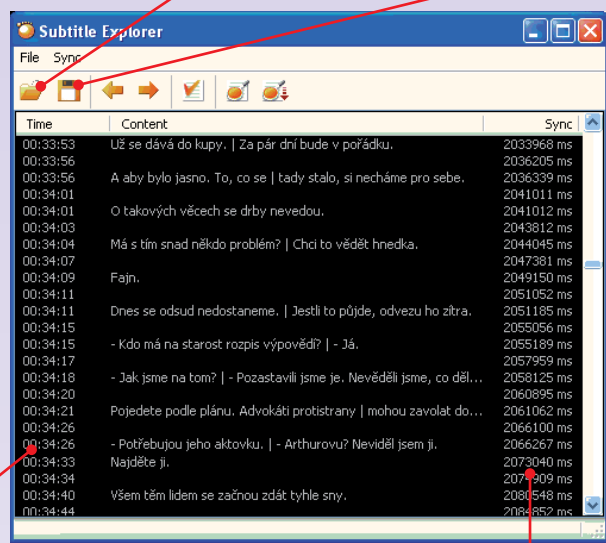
Subtitle Explorer

File Sync

| Time | Content | Sync |
|---|---|---|
| 00:33:53 | Už se dává do kupy. \| Za pár dní bude v pořádku. | 2033968 ms |
| 00:33:56 | | 2036205 ms |
| 00:33:56 | A aby bylo jasno. To, co se \| tady stalo, si necháme pro sebe. | 2036339 ms |
| 00:34:01 | | 2041011 ms |
| 00:34:01 | O takových věcech se drby nevedou. | 2041012 ms |
| 00:34:03 | | 2043812 ms |
| 00:34:04 | Má s tím snad někdo problém? \| Chci to vědět hnedka. | 2044045 ms |
| 00:34:07 | | 2047381 ms |
| 00:34:09 | Fajn. | 2049150 ms |
| 00:34:11 | | 2051052 ms |
| 00:34:11 | Dnes se odsud nedostaneme. \| Jestli to půjde, odvezu ho zítra. | 2051185 ms |
| 00:34:15 | | 2055056 ms |
| 00:34:15 | - Kdo má na starost rozpis výpovědí? \| - Já. | 2055189 ms |
| 00:34:17 | | 2057959 ms |
| 00:34:18 | - Jak jsme na tom? \| - Pozastavili jsme je. Nevěděli jsme, co děl... | 2058125 ms |
| 00:34:20 | | 2060895 ms |
| 00:34:21 | Pojedete podle plánu. Advokáti protistrany \| mohou zavolat do... | 2061062 ms |
| 00:34:26 | | 2066100 ms |
| 00:34:26 | - Potřebujou jeho aktovku. \| - Arthurovu? Neviděl jsem ji. | 2066267 ms |
| 00:34:33 | Najděte ji. | 2073040 ms |
| 00:34:34 | | 2074909 ms |
| 00:34:40 | Všem těm lidem se začnou zdát tyhle sny. | 2080548 ms |
| 00:34:44 | | 2084852 ms |